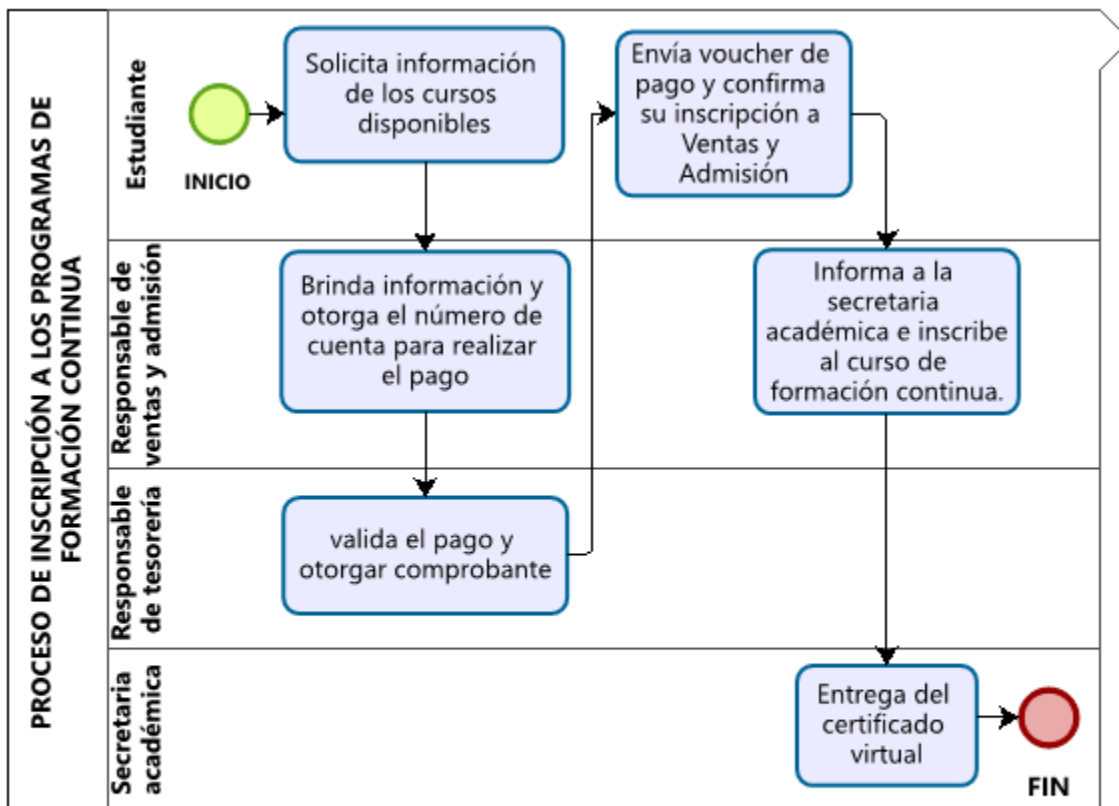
PROCESO DE INSCRIPCIÓN A LOS PROGRAMAS DE FORMACIÓN CONTINUA

Estudiante

INICIO

Solicita información de los cursos disponibles

Envía voucher de pago y confirma su inscripción a Ventas y Admisión

Responsable de ventas y admisión

Brinda información y otorga el número de cuenta para realizar el pago

Informa a la secretaria académica e inscribe al curso de formación continua.

Responsable de tesorería

valida el pago y otorgar comprobante

Secretaria académica

Entrega del certificado virtual

FIN